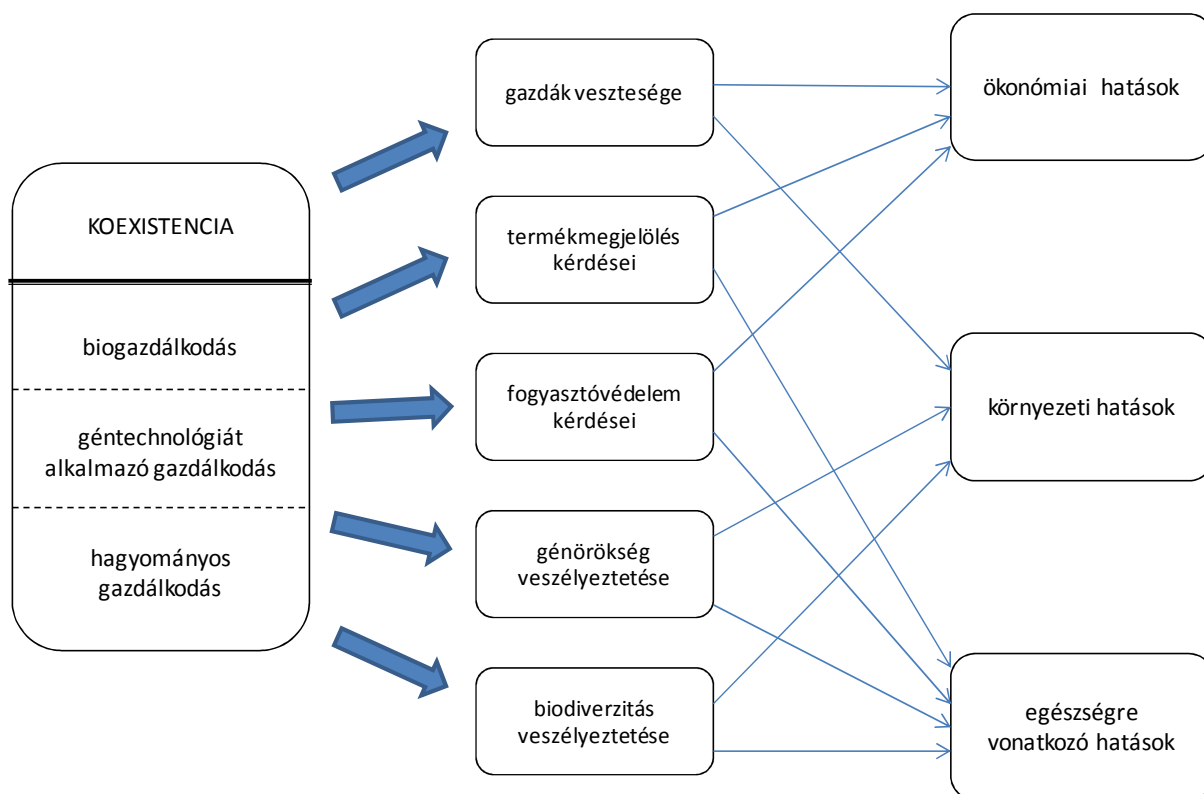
KOEXISTENCIA

biogazdálkodás

géntechnológiát alkalmazó gazdálkodás

hagyományos gazdálkodás

gazdák vesztesége

termékmegjelölés kérdései

fogyasztóvédelem kérdései

génörökség veszélyeztetése

biodiverzitás veszélyeztetése

ökonómiai hatások

környezeti hatások

egészségre vonatkozó hatások